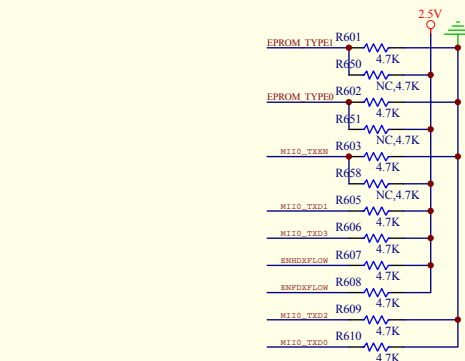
2.5V

EPROM_TYPE1
R601
4.7K
R650
NC,4.7K

EPROM_TYPE0
R602
4.7K
R651
NC,4.7K

MII0_TXEN
R603
4.7K
R658
NC,4.7K

MII0_TXD1
R605
4.7K

MII0_TXD3
R606
4.7K

ENHDXFLOW
R607
4.7K

ENFDXFLOW
R608
4.7K

MII0_TXD2
R609
4.7K

MII0_TXD0
R610
4.7K